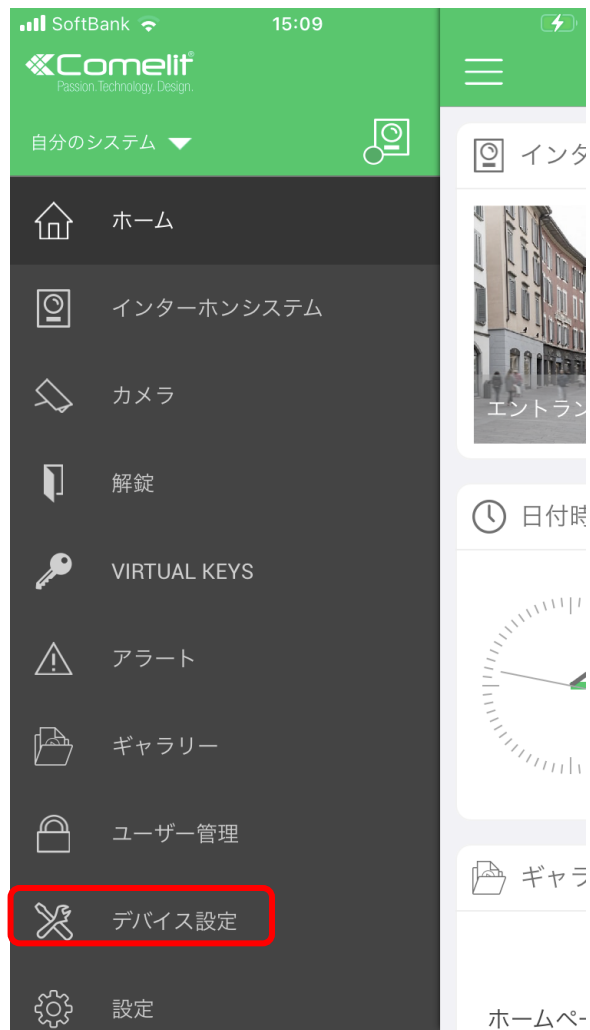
SoftBank 15:09

Comelit
Passion. Technology. Design.

自分のシステム

ホーム
インターホンシステム
カメラ
解錠
VIRTUAL KEYS
アラート
ギャラリー
ユーザー管理
デバイス設定
設定

インタ
エントラン
日付時
ギャラ
ホームペー